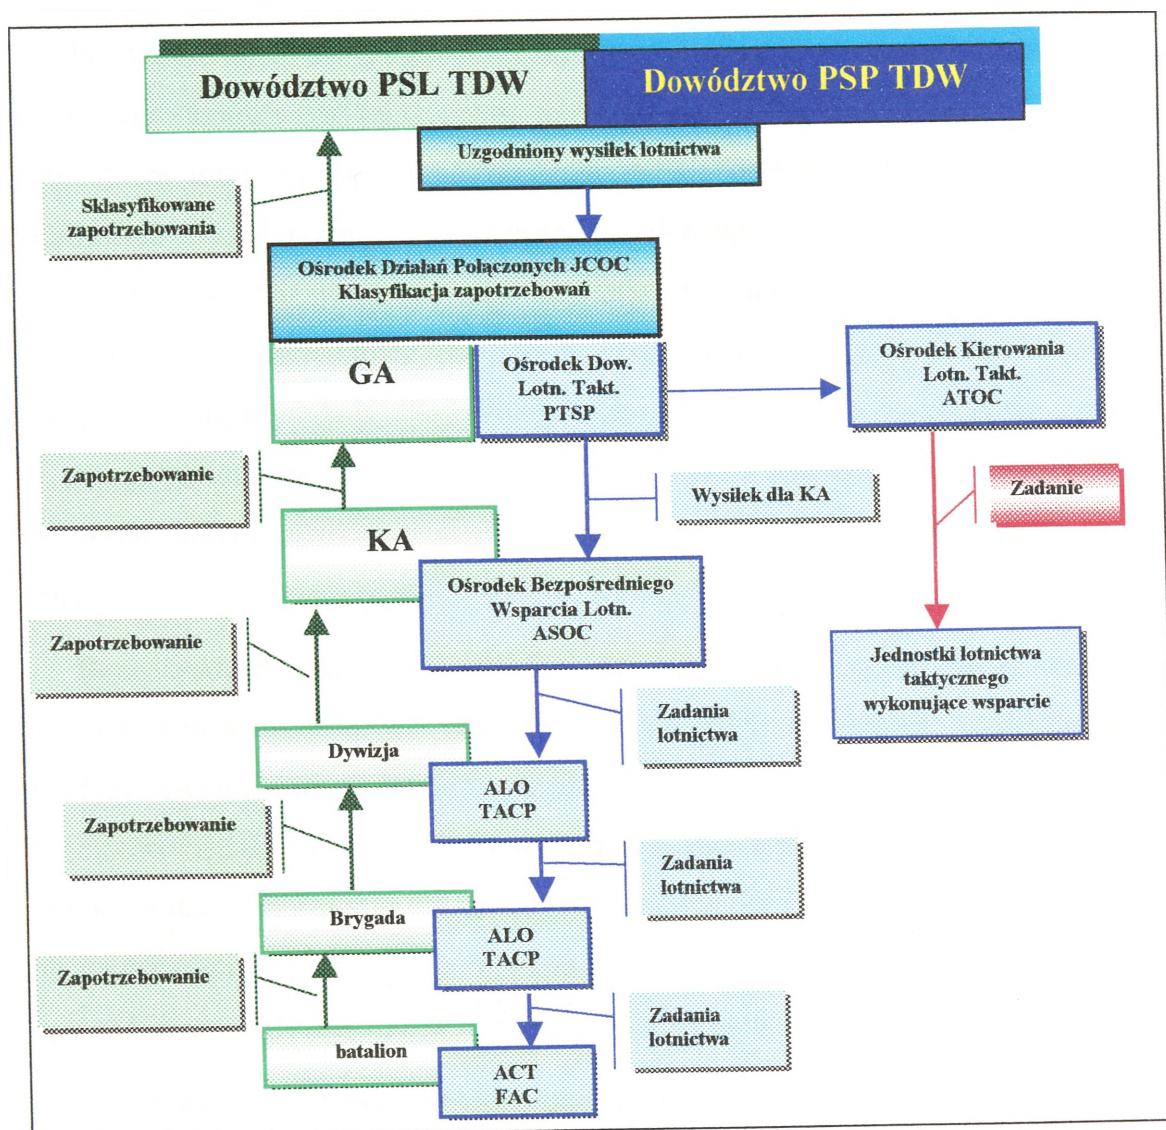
Dowództwo PSL TDW

Dowództwo PSP TDW

Uzgodniony wysiłek lotnictwa

Sklasyfikowane zapotrzebowania

Ośrodek Działań Połączonych JCOC
Klasyfikacja zapotrzebowań

GA

Ośrodek Dow. Lotn. Takt. PTSP

Ośrodek Kierowania Lotn. Takt. ATOC

Zapotrzebowanie

Wysiłek dla KA

Zadanie

KA

Ośrodek Bezpośredniego Wsparcia Lotn. ASOC

Zapotrzebowanie

Jednostki lotnictwa taktycznego wykonujące wsparcie

Zadania lotnictwa

Dywizja

ALO
TACP

Zapotrzebowanie

Zadania lotnictwa

Brygada

ALO
TACP

Zapotrzebowanie

Zadania lotnictwa

batalion

ACT
FAC